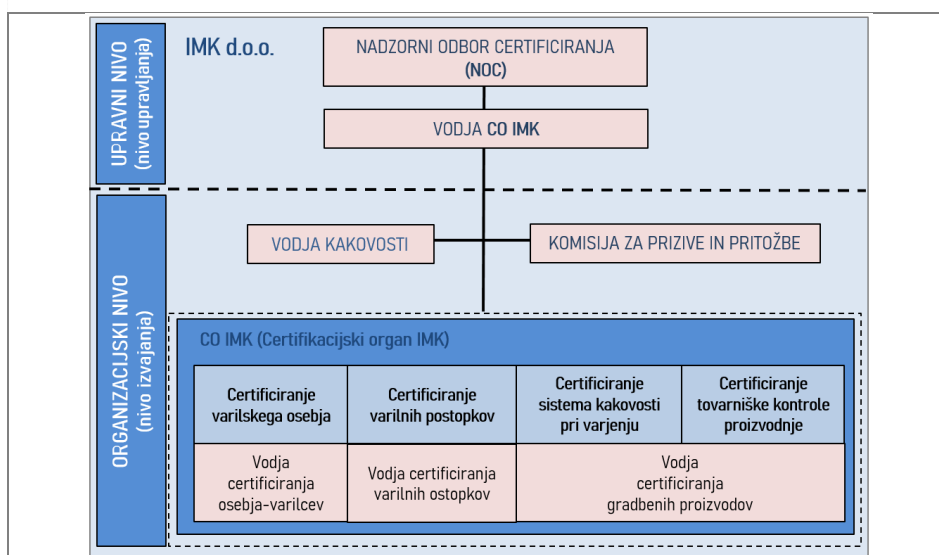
UPRAVNI NIVO
(nivo upravljanja)

IMK d.o.o.

NADZORNI ODBOR CERTIFICIRANJA
(NOC)

VODJA CO IMK

ORGANIZACIJSKI NIVO
(nivo izvajanja)

VODJA KAKOVOSTI

KOMISIJA ZA PRIZIVE IN PRITOŽBE

CO IMK (Certifikacijski organ IMK)

| Certificiranje varilskega osebja | Certificiranje varilnih postopkov | Certificiranje sistema kakovosti pri varjenju | Certificiranje tovarniške kontrole proizvodnje |
|---|---|---|---|
| Vodja certificiranja osebja-varilcev | Vodja certificiranja varilnih ostopkov | Vodja certificiranja gradbenih proizvodov | |